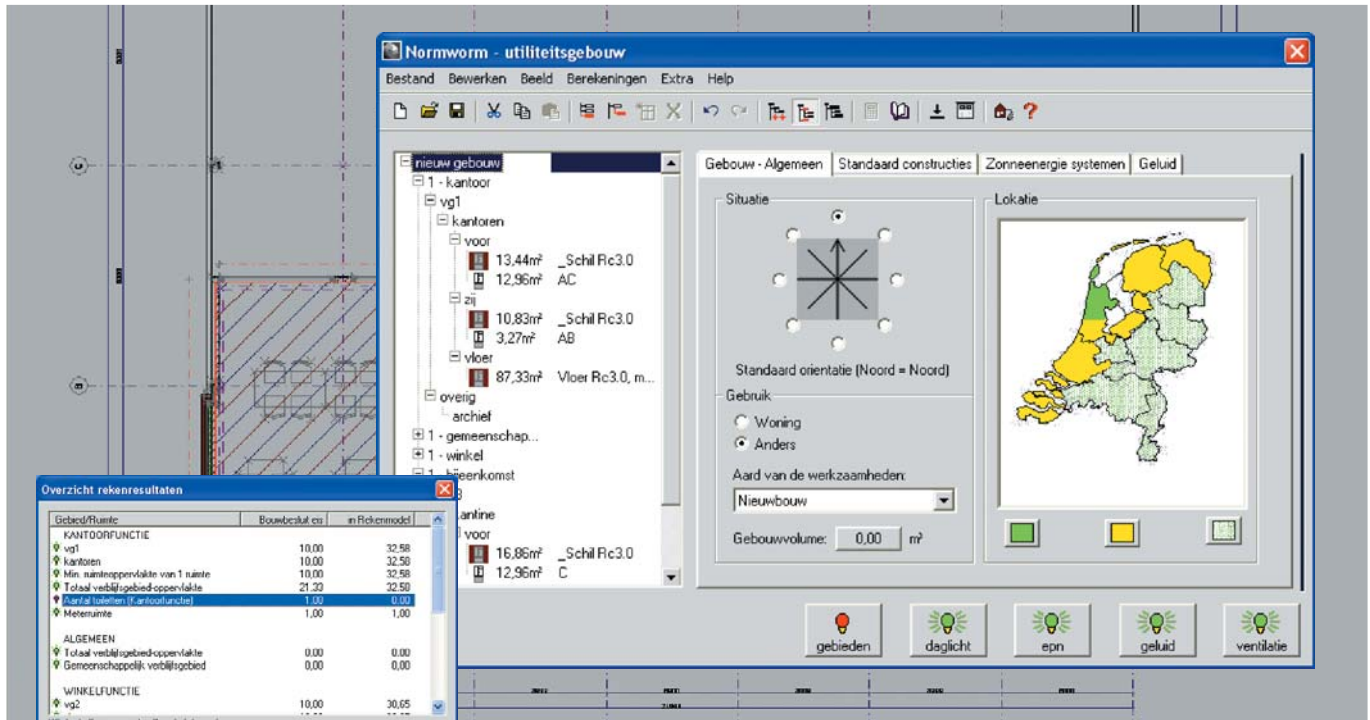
Normworm - utiliteitsgebouw

Bestand Bewerken Beeld Berekeningen Extra Help

nieuw gebouw
1 - kantoor
vg1
kantoren
voor
13,44m² _Schil Rc3.0
12,96m² AC
zij
10,83m² _Schil Rc3.0
3,27m² AB
vloer
87,33m² Vloer Rc3.0, m...
overig
archief
1 - gemeenschap...
1 - winkel
1 - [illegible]eenkomst
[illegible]antine
voor
16,86m² _Schil Rc3.0
12,96m² C

Gebouw - Algemeen | Standaard constructies | Zonneenergie systemen | Geluid

Situatie
Standaard orientatie (Noord = Noord)

Lokatie

Gebruik
Woning
Anders

Aard van de werkzaamheden:
Nieuwbouw

Gebouwvolume: 0,00 m³

gebieden daglicht epn geluid ventilatie

Overzicht rekenresultaten

| Gebied/Ruimte | Bouwbesluit eis | in Rekenmodel |
|---|---|---|
| KANTOORFUNCTIE | | |
| vg1 | 10,00 | 32,58 |
| kantoren | 10,00 | 32,58 |
| Min. ruimteoppervlakte van 1 ruimte | 10,00 | 32,58 |
| Totaal verblijfsgebied-oppervlakte | 21,33 | 32,58 |
| Aantal toiletten (Kantoorfunctie) | 1,00 | 0,00 |
| Meterruimte | 1,00 | 1,00 |
| ALGEMEEN | | |
| Totaal verblijfsgebied-oppervlakte | 0,00 | 0,00 |
| Gemeenschappelijk verblijfsgebied | 0,00 | 0,00 |
| WINKELFUNCTIE | | |
| vg2 | 10,00 | 30,65 |